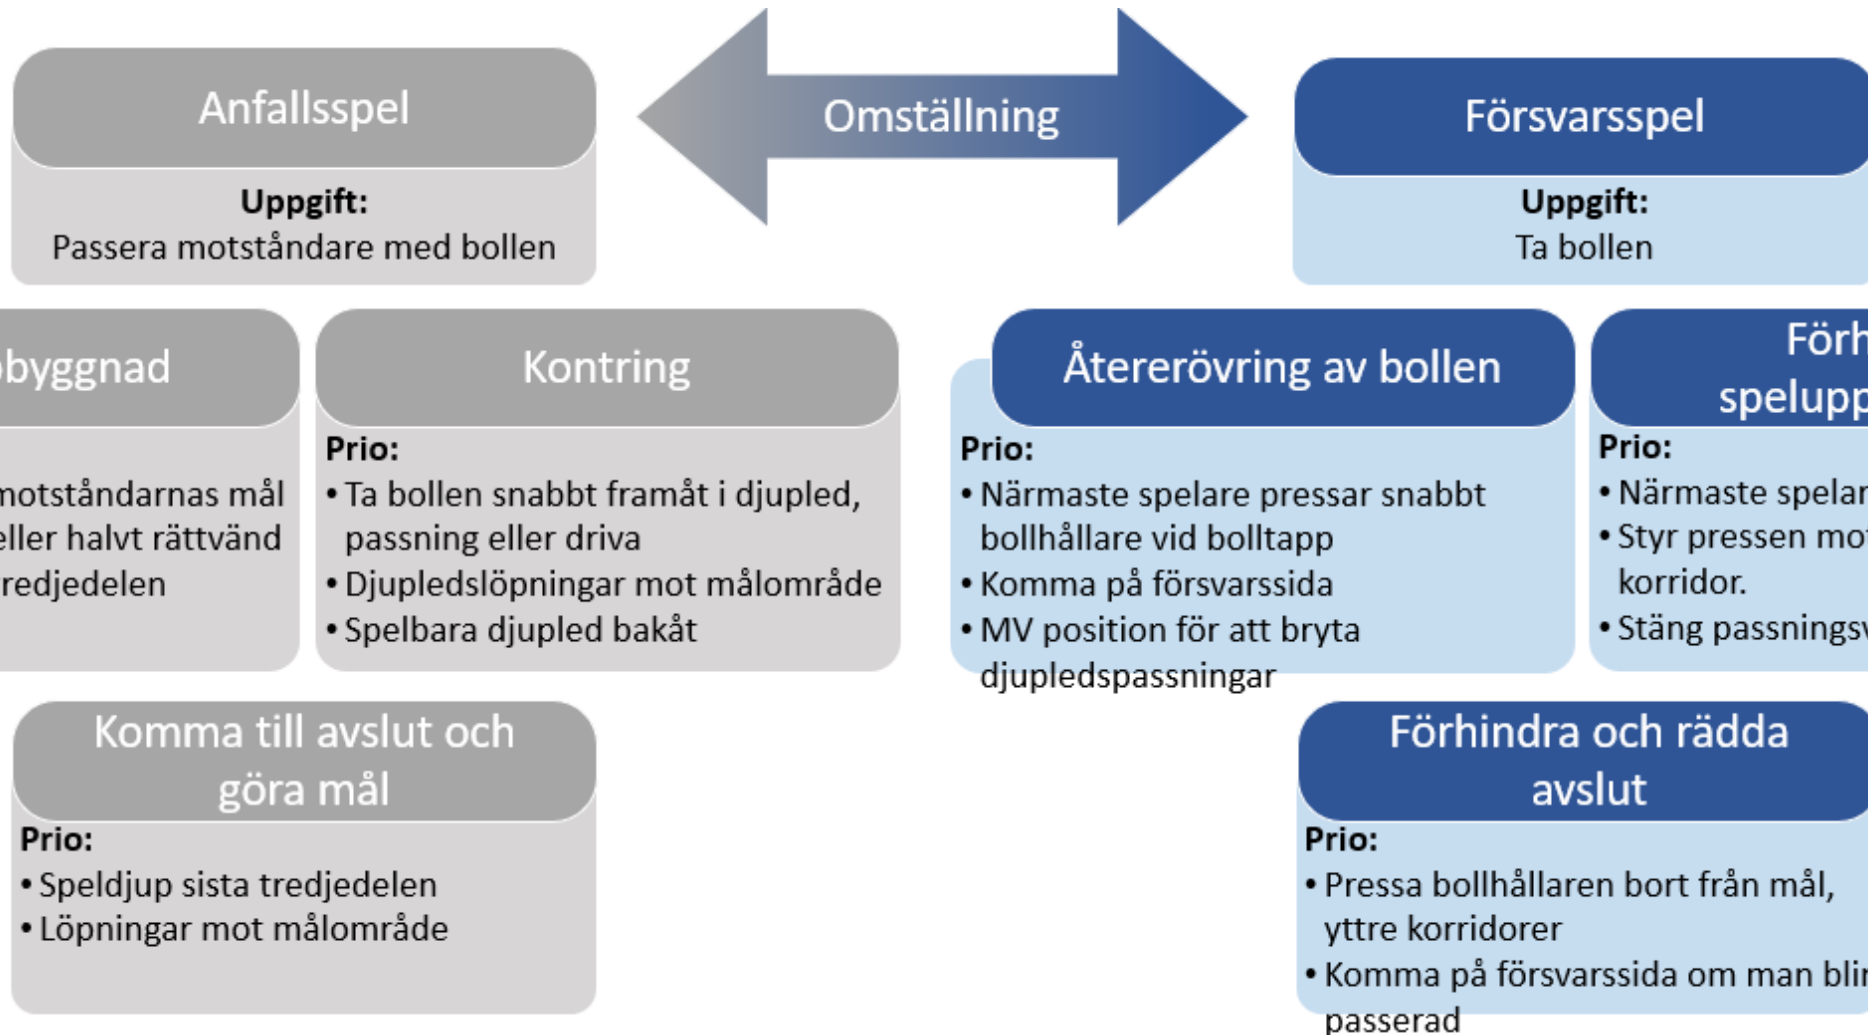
Anfallsspel

Uppgift:
Passera motståndare med bollen

Omställning

Försvarsspel

Uppgift:
Ta bollen

byggnad

motståndarnas mål
eller halvt rättvänd
redjedelen

Kontring

Prio:
• Ta bollen snabbt framåt i djupled, passning eller driva
• Djupledslöpningar mot målområde
• Spelbara djupled bakåt

Återerövring av bollen

Prio:
• Närmaste spelare pressar snabbt bollhållare vid bolltapp
• Komma på försvarssida
• MV position för att bryta djupledspassningar

Förh
spelupp

Prio:
• Närmaste spelar
• Styr pressen mo korridor.
• Stäng passnings

Komma till avslut och göra mål

Prio:
• Speldjup sista tredjedelen
• Löpningar mot målområde

Förhindra och rädda avslut

Prio:
• Pressa bollhållaren bort från mål, yttre korridorer
• Komma på försvarssida om man blir passerad